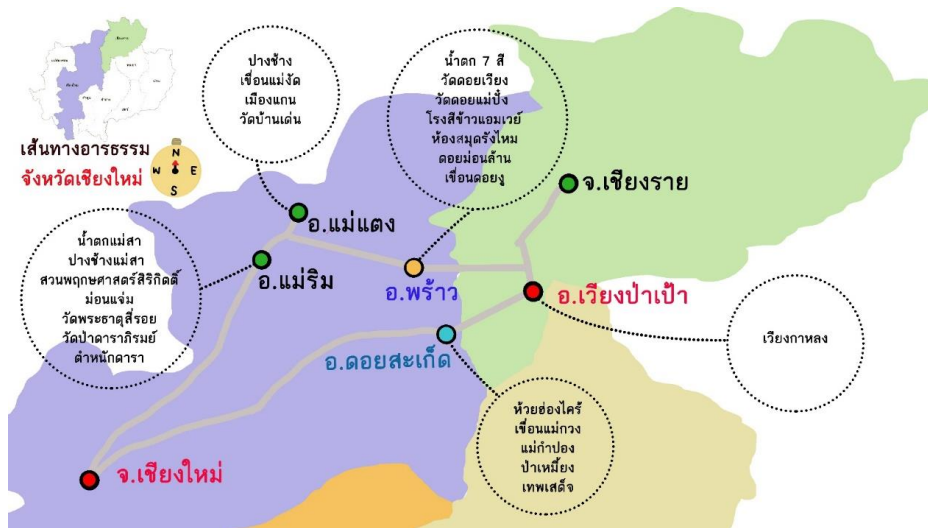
เส้นทางอารธรรม
จังหวัดเชียงใหม่

N
W E
S

ปางช้าง
เขื่อนแม่งัด
เมืองแกน
วัดบ้านเด่น

น้ำตก 7 สี
วัดดอยเวียง
วัดดอยแม่ปั๋ง
โรงสีข้าวแอมเวย์
ห้องสมุดรังไหม
ดอยม่อนล้าน
เขื่อนดอยงู

จ.เชียงราย

อ.แม่แตง

น้ำตกแม่สา
ปางช้างแม่สา
สวนพฤกษศาสตร์สิริกิติ์
ม่อนแจ่ม
วัดพระธาตุสี่รอย
วัดป่าดาราภิรมย์
ตำหนักดารา

อ.แม่ริม

อ.พร้าว

อ.เวียงป่าเป้า

เวียงกาหลง

อ.ดอยสะเก็ด

ห้วยฮ่องไคร้
เขื่อนแม่กวง
แม่กำปอง
ป่าเหมี้ยง
เทพเสด็จ

จ.เชียงใหม่